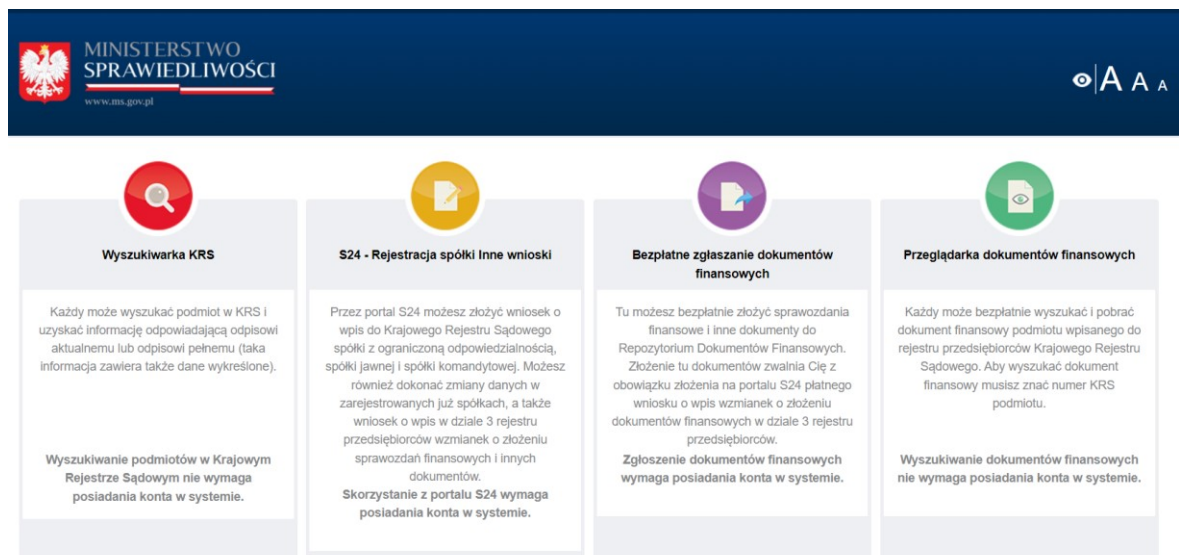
MINISTERSTWO SPRAWIEDLIWOŚCI
www.ms.gov.pl

A A A

Wyszukiwarka KRS

Każdy może wyszukać podmiot w KRS i uzyskać informację odpowiadającą odpisowi aktualnemu lub odpisowi pełnemu (taka informacja zawiera także dane wykreślone).

Wyszukiwanie podmiotów w Krajowym Rejestrze Sądowym nie wymaga posiadania konta w systemie.

S24 - Rejestracja spółki Inne wnioski

Przez portal S24 możesz złożyć wniosek o wpis do Krajowego Rejestru Sądowego spółki z ograniczoną odpowiedzialnością, spółki jawnej i spółki komandytowej. Możesz również dokonać zmiany danych w zarejestrowanych już spółkach, a także wniosek o wpis w dziale 3 rejestru przedsiębiorców wzmianek o złożeniu sprawozdań finansowych i innych dokumentów.

Skorzystanie z portalu S24 wymaga posiadania konta w systemie.

Bezpłatne zgłaszanie dokumentów finansowych

Tu możesz bezpłatnie złożyć sprawozdania finansowe i inne dokumenty do Repozytorium Dokumentów Finansowych. Złożenie tu dokumentów zwalnia Cię z obowiązku złożenia na portalu S24 płatnego wniosku o wpis wzmianek o złożeniu dokumentów finansowych w dziale 3 rejestru przedsiębiorców.

Zgłoszenie dokumentów finansowych wymaga posiadania konta w systemie.

Przeglądarka dokumentów finansowych

Każdy może bezpłatnie wyszukać i pobrać dokument finansowy podmiotu wpisanego do rejestru przedsiębiorców Krajowego Rejestru Sądowego. Aby wyszukać dokument finansowy musisz znać numer KRS podmiotu.

Wyszukiwanie dokumentów finansowych nie wymaga posiadania konta w systemie.